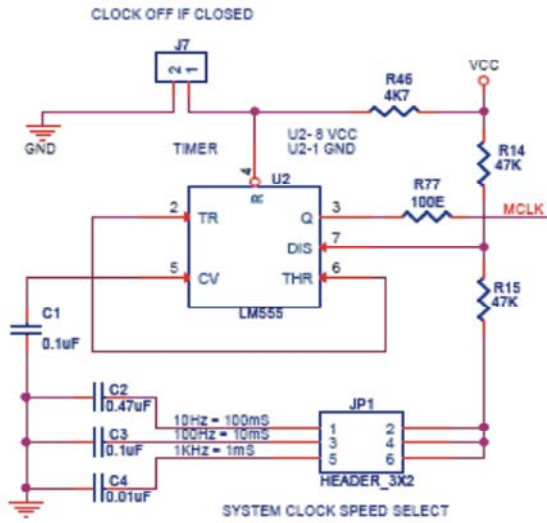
CLOCK OFF IF CLOSED

J7
2 1

GND

TIMER

4
R
U2

U2- 8 VCC
U2-1 GND

R46
4K7

VCC

R14
47K

2 TR
5 CV

Q 3
DIS 7
THR 6

LM555

R77
100E

MCLK

R15
47K

C1
0.1uF

C2
0.47uF

C3
0.1uF

C4
0.01uF

10Hz = 100mS
100Hz = 10mS
1KHz = 1mS

JP1
1 2
3 4
5 6
HEADER_3X2

SYSTEM CLOCK SPEED SELECT